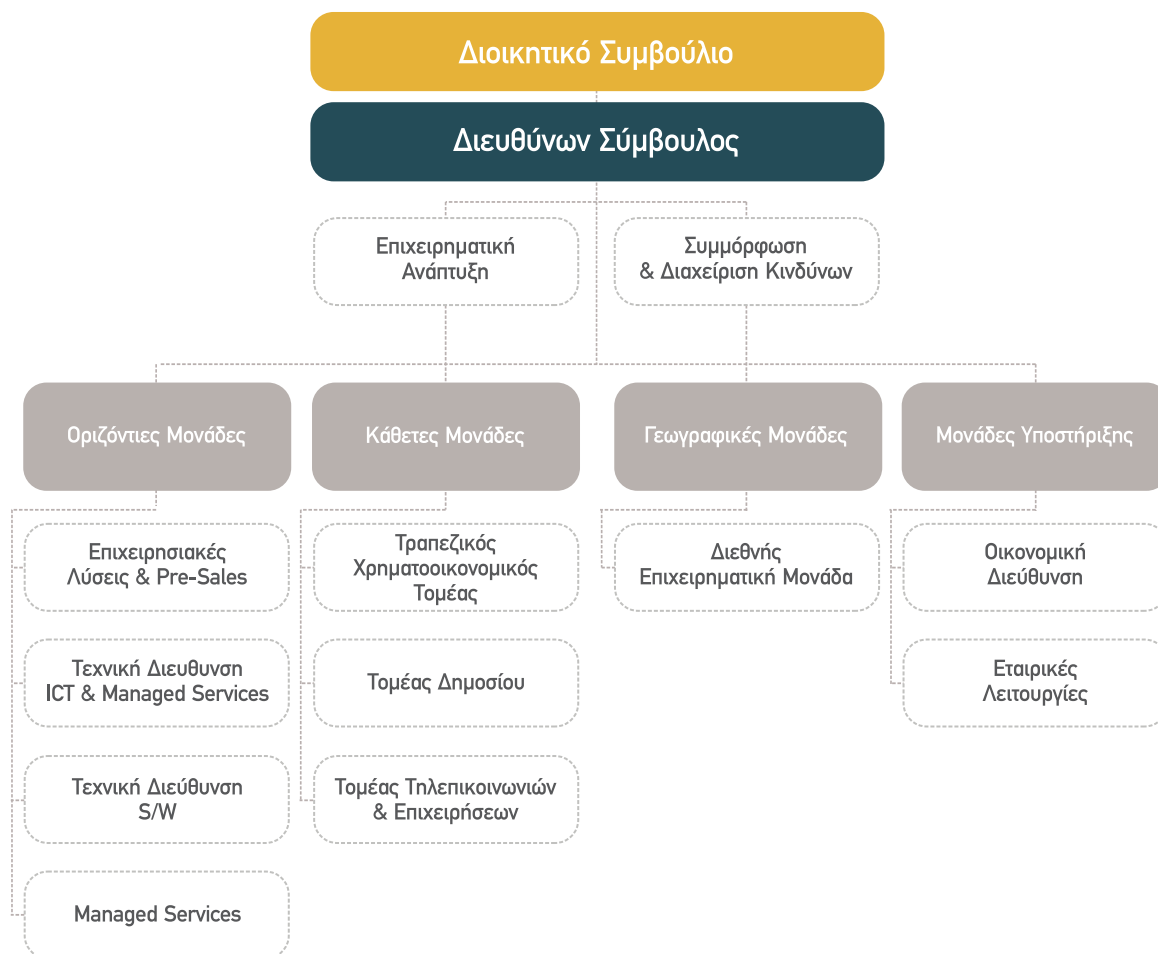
Διοικητικό Συμβούλιο

Διευθύνων Σύμβουλος

Επιχειρηματική Ανάπτυξη

Συμμόρφωση & Διαχείριση Κινδύνων

Οριζόντιες Μονάδες

Επιχειρησιακές Λύσεις & Pre-Sales

Τεχνική Διευθυνση ICT & Managed Services

Τεχνική Διεύθυνση S/W

Managed Services

Κάθετες Μονάδες

Τραπεζικός Χρηματοοικονομικός Τομέας

Τομέας Δημοσίου

Τομέας Τηλεπικοινωνιών & Επιχειρήσεων

Γεωγραφικές Μονάδες

Διεθνής Επιχειρηματική Μονάδα

Μονάδες Υποστήριξης

Οικονομική Διεύθυνση

Εταιρικές Λειτουργίες